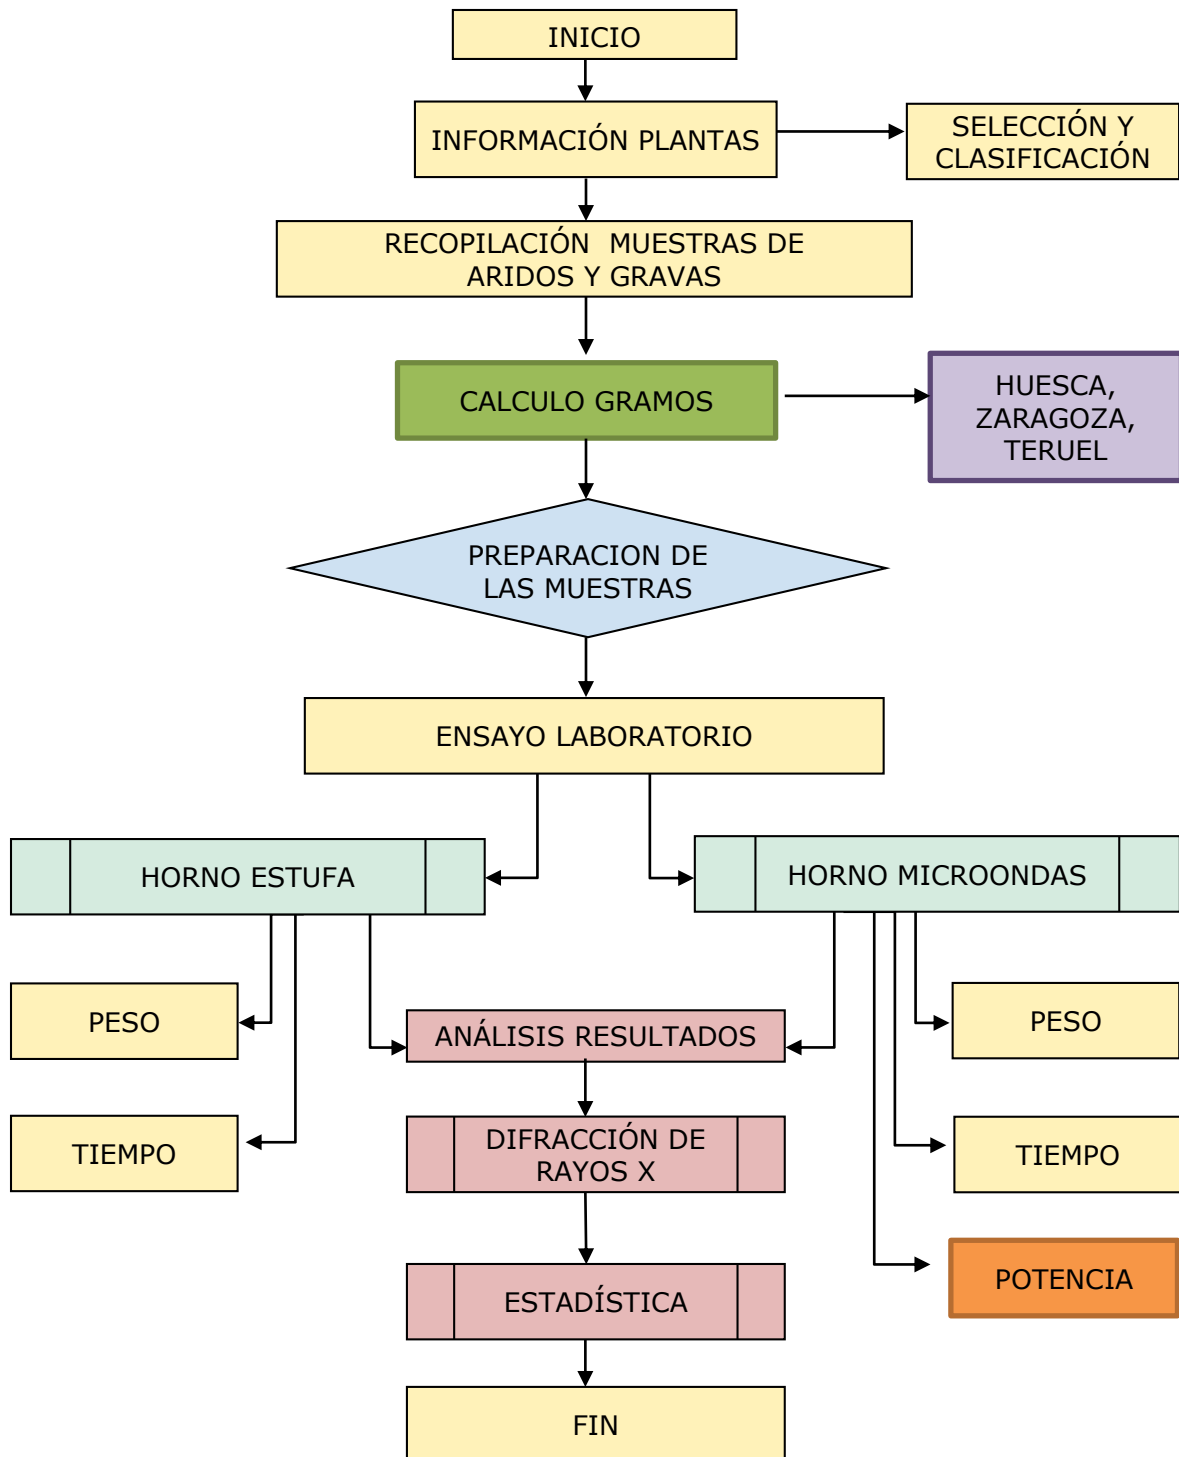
INICIO

INFORMACIÓN PLANTAS

SELECCIÓN Y CLASIFICACIÓN

RECOPILACIÓN MUESTRAS DE ARIDOS Y GRAVAS

CALCULO GRAMOS

HUESCA, ZARAGOZA, TERUEL

PREPARACION DE LAS MUESTRAS

ENSAYO LABORATORIO

HORNO ESTUFA

HORNO MICROONDAS

PESO

ANÁLISIS RESULTADOS

PESO

TIEMPO

DIFRACCIÓN DE RAYOS X

TIEMPO

POTENCIA

ESTADÍSTICA

FIN